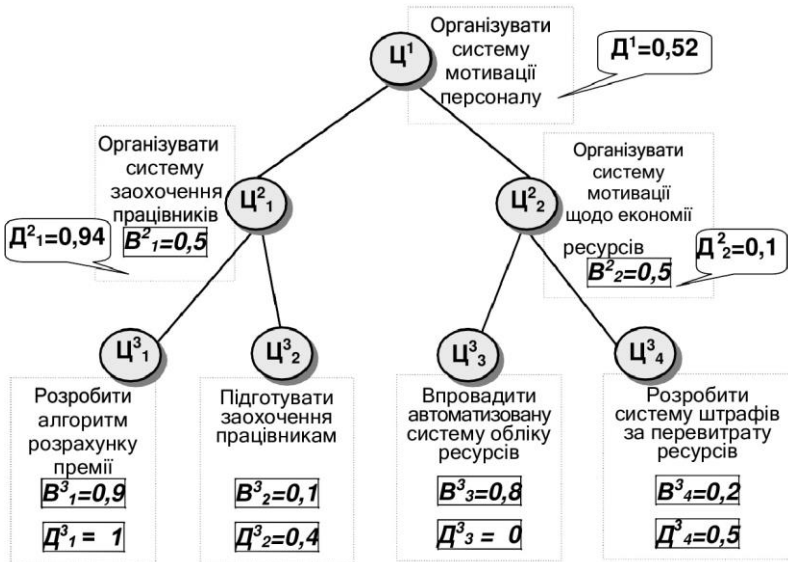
Організувати системумотивації персоналу

$Ц^1$

$Д^1$=0,52

Організувати систему заохочення працівників

$Ц^2_1$

$Д^2_1$=0,94

$В^2_1$=0,5

Організувати систему мотивації щодо економії ресурсів

$Ц^2_2$

$В^2_2$=0,5

$Д^2_2$=0,1

$Ц^3_1$

$Ц^3_2$

$Ц^3_3$

$Ц^3_4$

Розробити алгоритм розрахунку премії

$В^3_1$=0,9

$Д^3_1$ = 1

Підготувати заохочення працівникам

$В^3_2$=0,1

$Д^3_2$=0,4

Впровадити автоматизовану систему обліку ресурсів

$В^3_3$=0,8

$Д^3_3$ = 0

Розробити систему штрафів за перевитрату ресурсів

$В^3_4$=0,2

$Д^3_4$=0,5